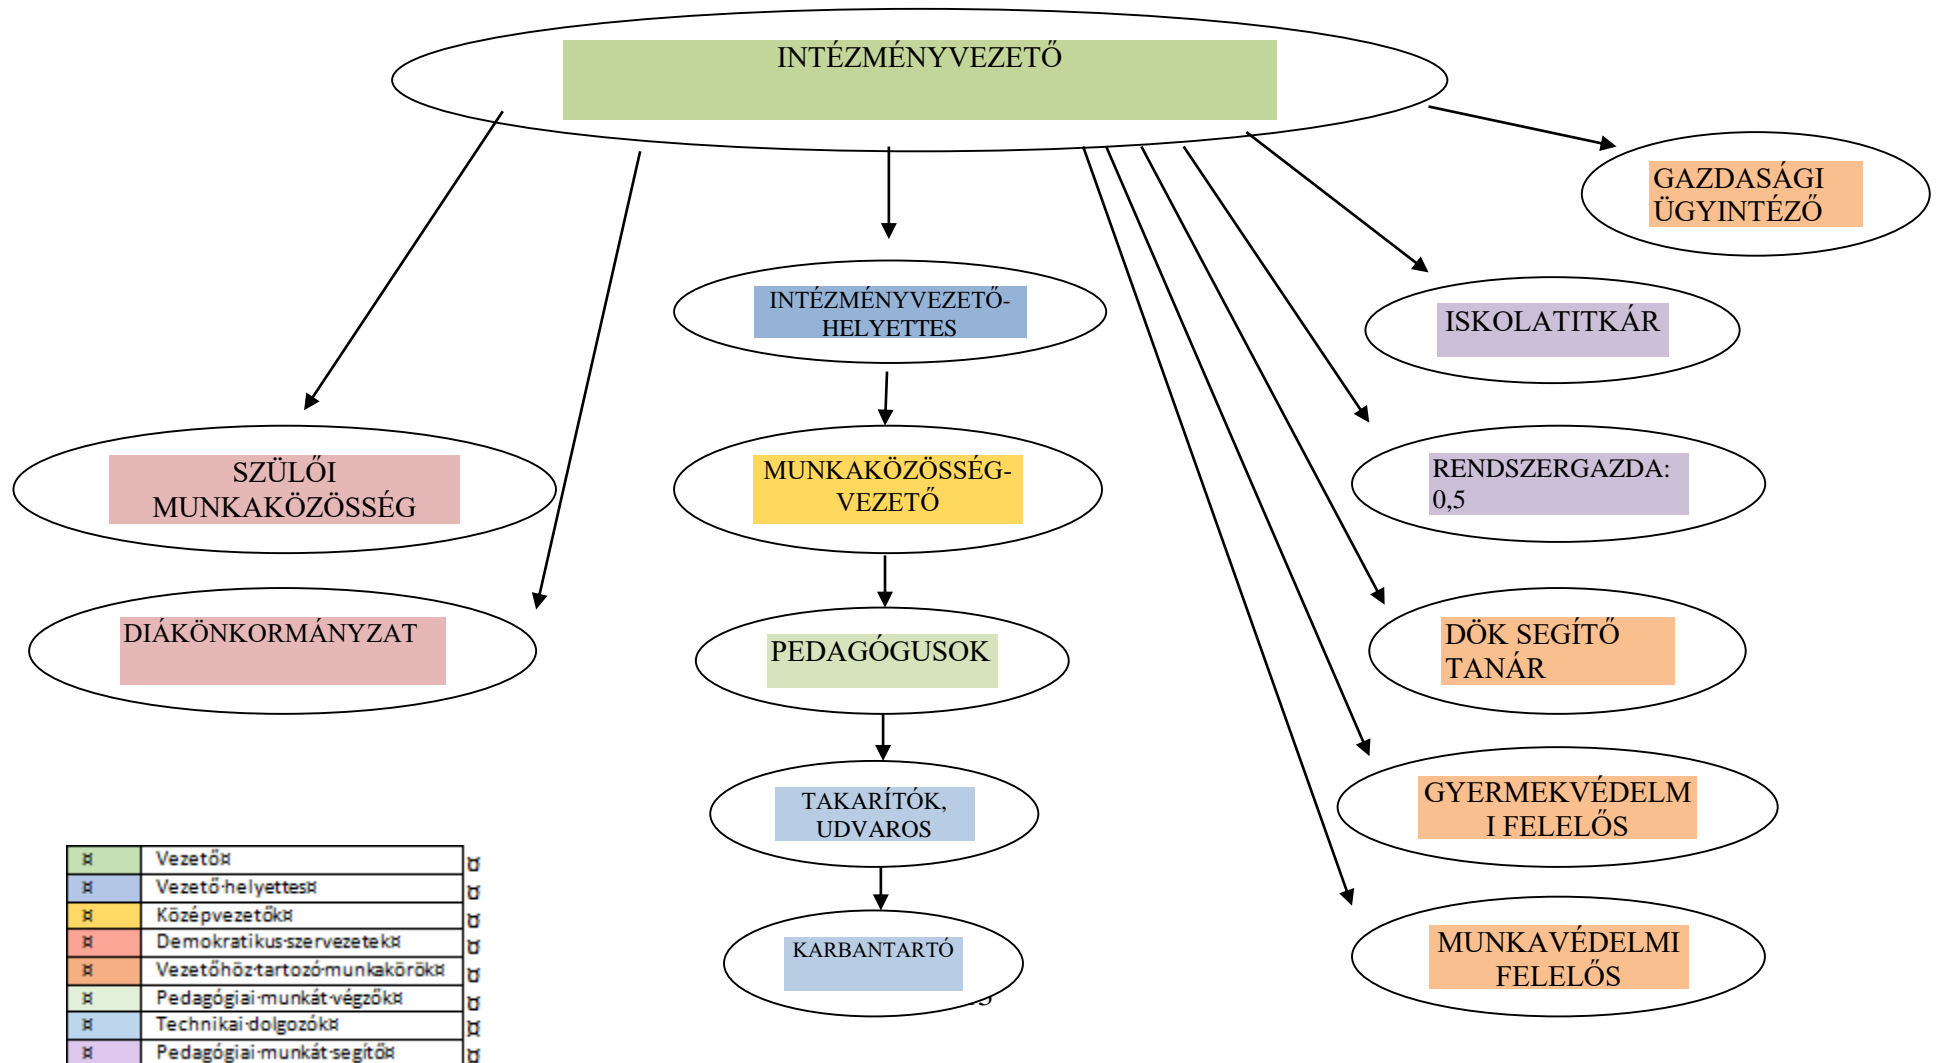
INTÉZMÉNYVEZETŐ

GAZDASÁGI ÜGYINTÉZŐ

INTÉZMÉNYVEZETŐ-HELYETTES

ISKOLATITKÁR

SZÜLŐI MUNKAKÖZÖSSÉG

MUNKAKÖZÖSSÉG-VEZETŐ

RENDSZERGAZDA: 0,5

DIÁKÖNKORMÁNYZAT

PEDAGÓGUSOK

DÖK SEGÍTŐ TANÁR

TAKARÍTÓK, UDVAROS

GYERMEKVÉDELMI FELELŐS

KARBANTARTÓ

MUNKAVÉDELMI FELELŐS

| ¤ | Vezető¤ |
|---|---|
| ¤ | Vezető·helyettes¤ |
| ¤ | Középvezetők¤ |
| ¤ | Demokratikus·szervezetek¤ |
| ¤ | Vezetőhöz·tartozó·munkakörök¤ |
| ¤ | Pedagógiai·munkát·végzők¤ |
| ¤ | Technikai·dolgozók¤ |
| ¤ | Pedagógiai·munkát·segítő¤ |